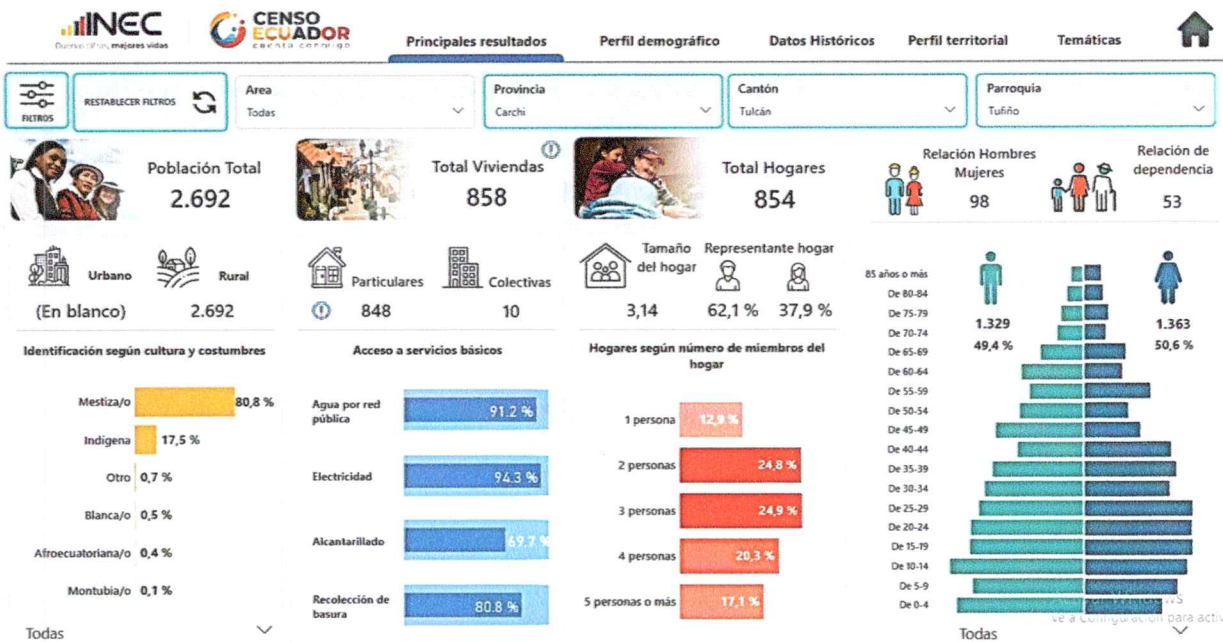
INEC
Buenas cifras, mejores vidas

CENSO ECUADOR
cuenta conmigo

Principales resultados | Perfil demográfico | Datos Históricos | Perfil territorial | Temáticas

FILTROS
RESTABLECER FILTROS

Area
Todas

Provincia
Carchi

Cantón
Tulcán

Parroquia
Tufiño

Población Total
2.692

Total Viviendas
858

Total Hogares
854

Relación Hombres Mujeres
98

Relación de dependencia
53

Urbano
Rural
(En blanco)
2.692

Particulares
Colectivas
848
10

Tamaño del hogar
3,14

Representante hogar
62,1 %
37,9 %

Identificación según cultura y costumbres

Mestiza/o 80,8 %
Indígena 17,5 %
Otro 0,7 %
Blanca/o 0,5 %
Afroecuatoriana/o 0,4 %
Montubia/o 0,1 %

Todas

Acceso a servicios básicos

Agua por red pública 91.2 %
Electricidad 94.3 %
Alcantarillado 69.7 %
Recolección de basura 80.8 %

Hogares según número de miembros del hogar

1 persona 12,9 %
2 personas 24,8 %
3 personas 24,9 %
4 personas 20,3 %
5 personas o más 17,1 %

85 años o más
De 80-84
De 75-79
De 70-74
De 65-69
De 60-64
De 55-59
De 50-54
De 45-49
De 40-44
De 35-39
De 30-34
De 25-29
De 20-24
De 15-19
De 10-14
De 5-9
De 0-4

1.329
49,4 %

1.363
50,6 %

Todas

Ve a Configuración para acti